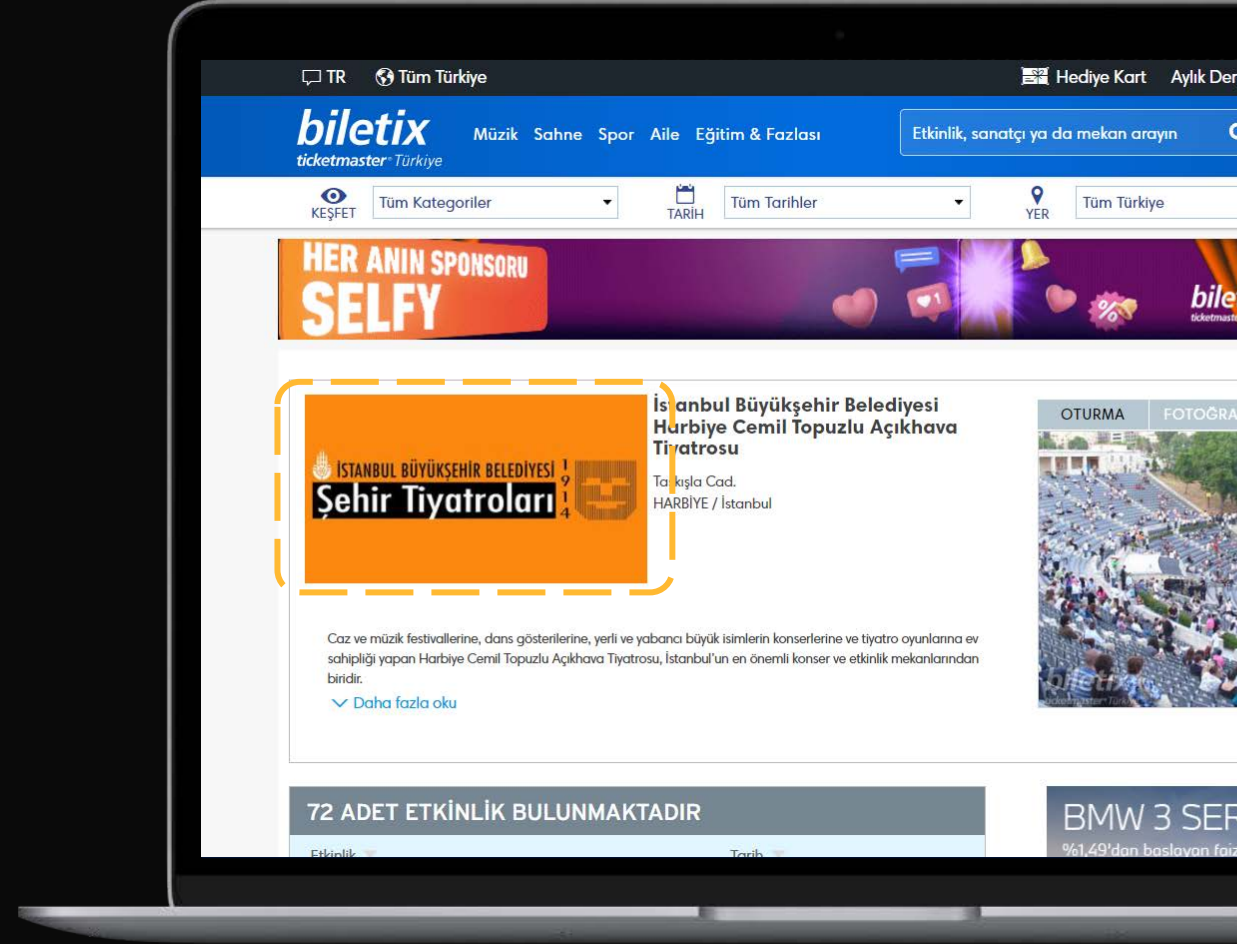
TR Tüm Türkiye

Hediye Kart Aylık Der

biletix ticketmaster Türkiye

Müzik Sahne Spor Aile Eğitim & Fazlası

Etkinlik, sanatçı ya da mekan arayın

KEŞFET Tüm Kategoriler

TARİH Tüm Tarihler

YER Tüm Türkiye

HER ANIN SPONSORU SELFY

bile

İSTANBUL BÜYÜKŞEHİR BELEDİYESİ Şehir Tiyatroları 1914

İstanbul Büyükşehir Belediyesi Harbiye Cemil Topuzlu Açıkhava Tiyatrosu

Taşkışla Cad.
HARBİYE / İstanbul

OTURMA FOTOĞRA

Caz ve müzik festivallerine, dans gösterilerine, yerli ve yabancı büyük isimlerin konserlerine ve tiyatro oyunlarına ev sahipliği yapan Harbiye Cemil Topuzlu Açıkhava Tiyatrosu, İstanbul'un en önemli konser ve etkinlik mekanlarından biridir.

Daha fazla oku

72 ADET ETKİNLİK BULUNMAKTADIR

Etkinlik Tarih

BMW 3 SER
%1,49'dan başlayan faiz